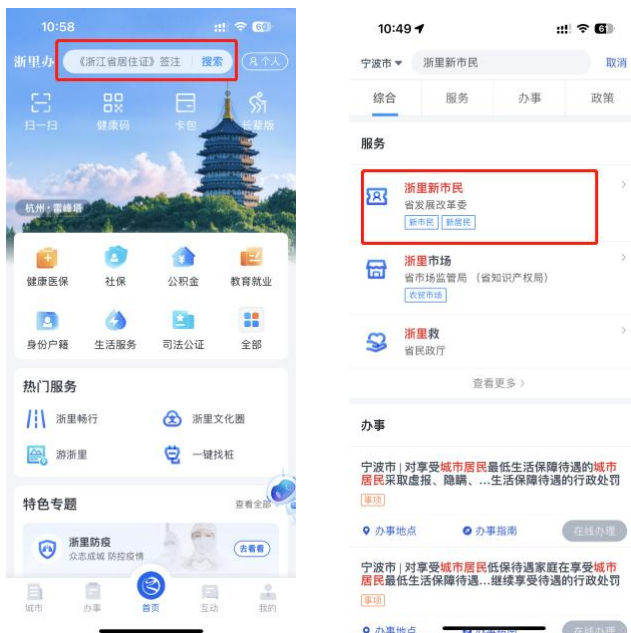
10:58

浙里办 《浙江省居住证》签注 搜索 个人

扫一扫 健康码 卡包 长辈版

杭州 · 雷峰塔

健康医保 社保 公积金 教育就业

身份户籍 生活服务 司法公证 全部

热门服务

浙里畅行 浙里文化圈

游浙里 一键找桩

特色专题 查看全部

浙里防疫 众志成城 防控疫情 去看看

城市 办事 首页 互动 我的

10:49

宁波市 浙里新市民 取消

综合 服务 办事 政策

服务

浙里新市民 省发展改革委 新市民 新居民

浙里市场 省市场监管局（省知识产权局） 农贸市场

浙里救 省民政厅

查看更多 >

办事

宁波市 | 对享受城市居民最低生活保障待遇的城市居民采取虚报、隐瞒、...生活保障待遇的行政处罚

事项

办事地点 办事指南 在线办理

宁波市 | 对享受城市居民低保待遇家庭在享受城市居民最低生活保障待遇...继续享受待遇的行政处罚

事项

办事地点 办事指南 在线办理